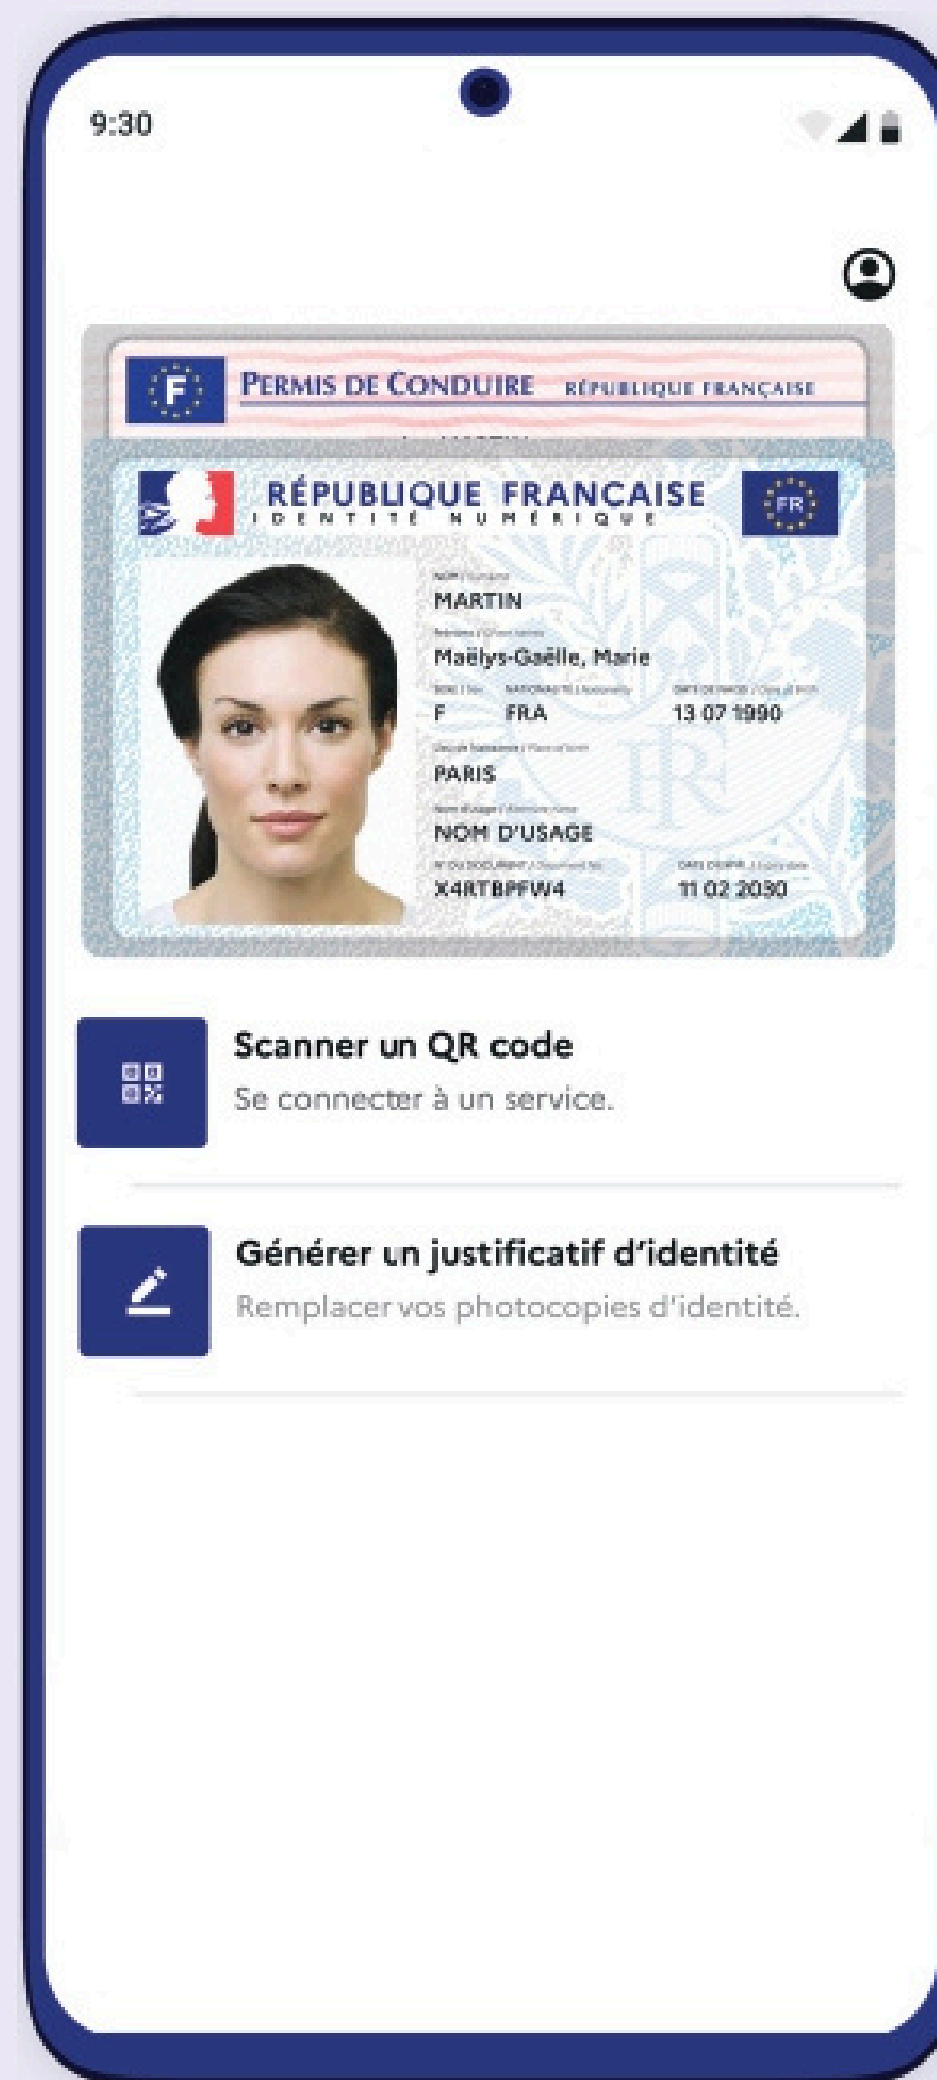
9:30

F
PERMIS DE CONDUIRE RÉPUBLIQUE FRANÇAISE

RÉPUBLIQUE FRANÇAISE
IDENTITÉ NUMÉRIQUE
FR

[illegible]
MARTIN
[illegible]
Maëlys-Gaëlle, Marie
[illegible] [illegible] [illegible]
F FRA 13 07 1990
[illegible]
PARIS
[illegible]
NOM D'USAGE
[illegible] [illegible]
X4RTBPFW4 11 02 2030

Scanner un QR code
Se connecter à un service.

Générer un justificatif d'identité
Remplacer vos photocopies d'identité.